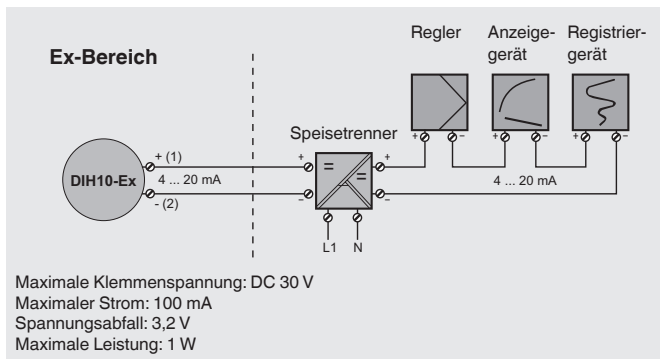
Ex-Bereich

Regler

Anzeigegerät

Registriergerät

Speisetrenner

DIH10-Ex

+ (1)

4 ... 20 mA

- (2)

+

-

=

=

+

-

L1

N

+ -

+ -

+ -

4 ... 20 mA

Maximale Klemmenspannung: DC 30 V
Maximaler Strom: 100 mA
Spannungsabfall: 3,2 V
Maximale Leistung: 1 W